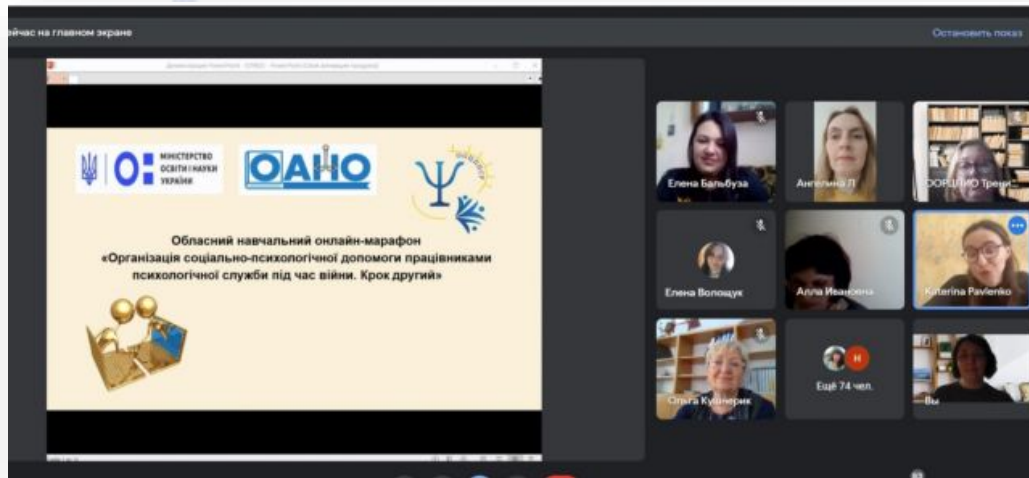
йчас на главном экране

Остановить показ

МІНІСТЕРСТВО ОСВІТИ І НАУКИ УКРАЇНИ

ОАНО

Обласний навчальний онлайн-марафон «Організація соціально-психологічної допомоги працівниками психологічної служби під час війни. Крок другий»

Елена Бальбуза

Ангелина Л

ОРЦПМО Трени

Елена Волощук

Алла Иваненко

Katerina Pavlenko

Ольга Кушнерик

Ещё 74 чел.

Вы